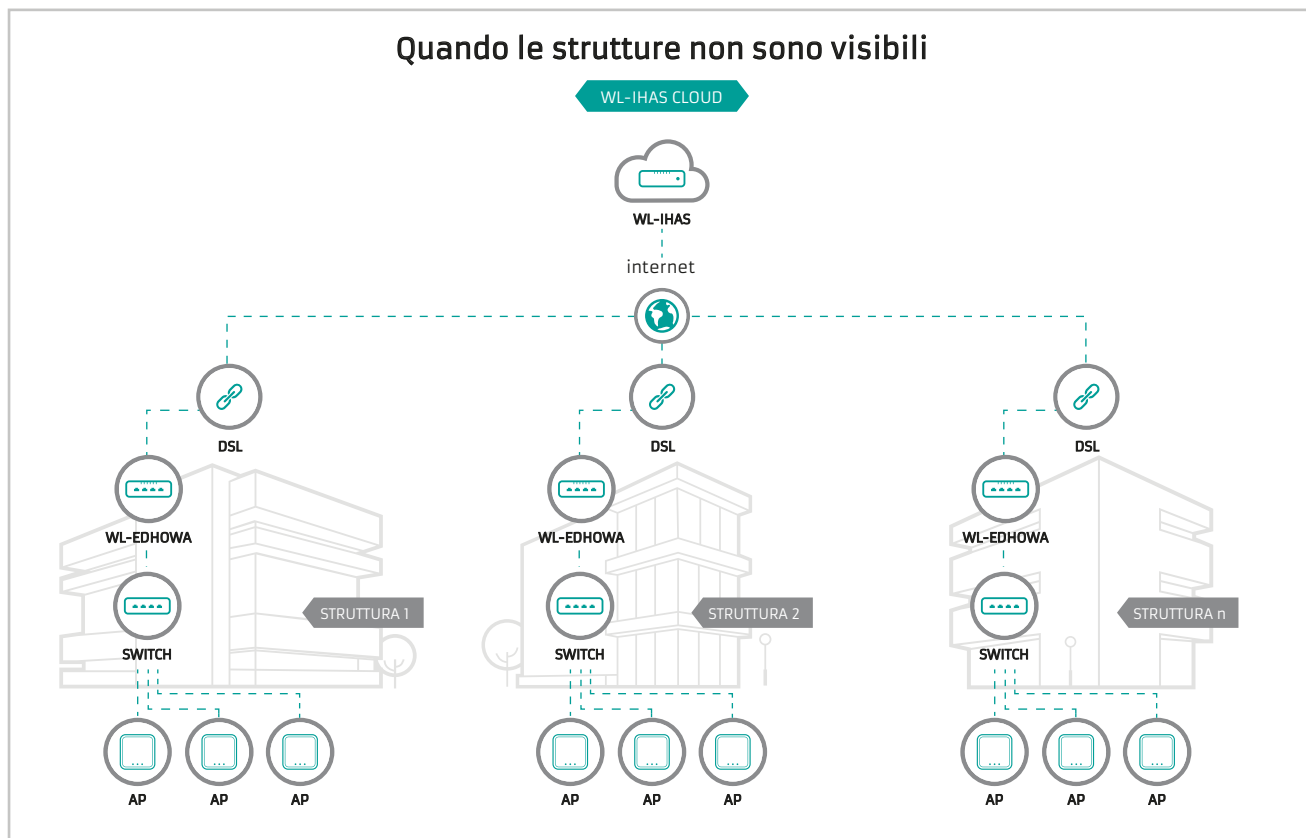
Quando le strutture non sono visibili

WL-IHAS CLOUD

WL-IHAS

internet

DSL

WL-EDHOWA

SWITCH

STRUTTURA 1

AP AP AP

DSL

WL-EDHOWA

SWITCH

STRUTTURA 2

AP AP AP

DSL

WL-EDHOWA

SWITCH

STRUTTURA n

AP AP AP